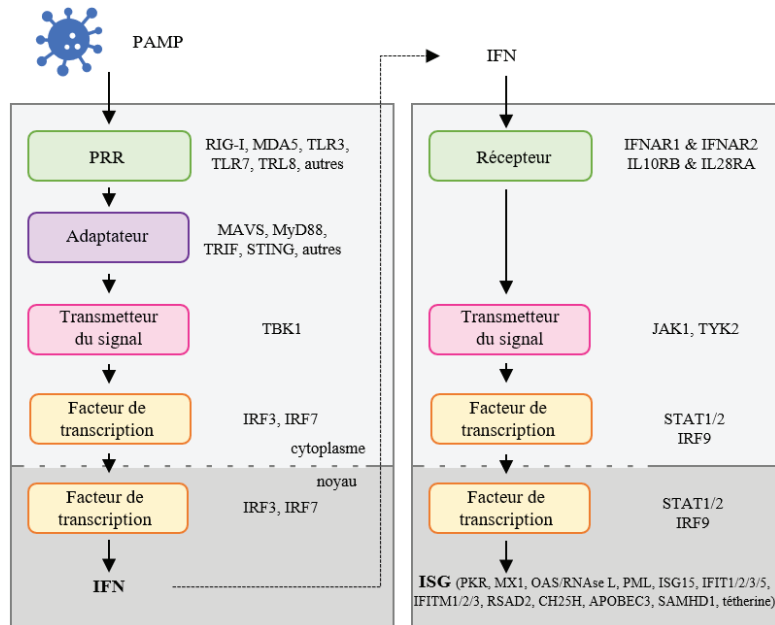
PAMP

PRR

RIG-I, MDA5, TLR3, TLR7, TRL8, autres

Adaptateur

MAVS, MyD88, TRIF, STING, autres

Transmetteur du signal

TBK1

Facteur de transcription

IRF3, IRF7

cytoplasme

noyau

Facteur de transcription

IRF3, IRF7

IFN

IFN

Récepteur

IFNAR1 & IFNAR2 IL10RB & IL28RA

Transmetteur du signal

JAK1, TYK2

Facteur de transcription

STAT1/2 IRF9

Facteur de transcription

STAT1/2 IRF9

ISG (PKR, MX1, OAS/RNAse L, PML, ISG15, IFIT1/2/3/5, IFITM1/2/3, RSAD2, CH25H, APOBEC3, SAMHD1, tétherine)